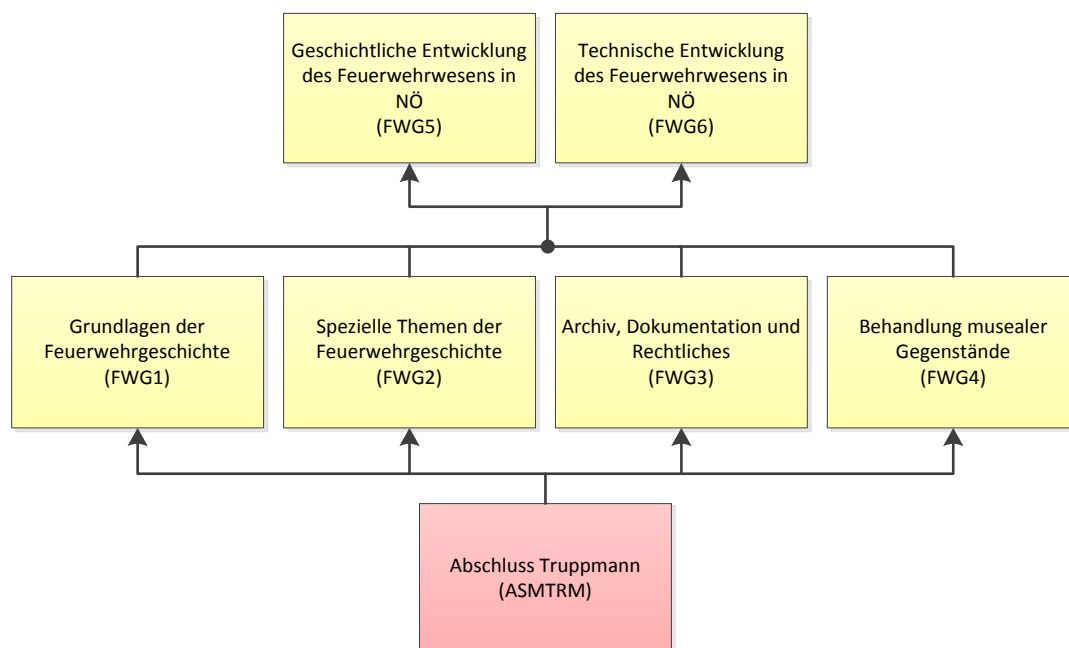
Geschichtliche Entwicklung des Feuerwehrwesens in NÖ
(FWG5)

Technische Entwicklung des Feuerwehrwesens in NÖ
(FWG6)

Grundlagen der Feuerwehrgeschichte
(FWG1)

Spezielle Themen der Feuerwehrgeschichte
(FWG2)

Archiv, Dokumentation und Rechtliches
(FWG3)

Behandlung musealer Gegenstände
(FWG4)

Abschluss Truppmann
(ASMTRM)